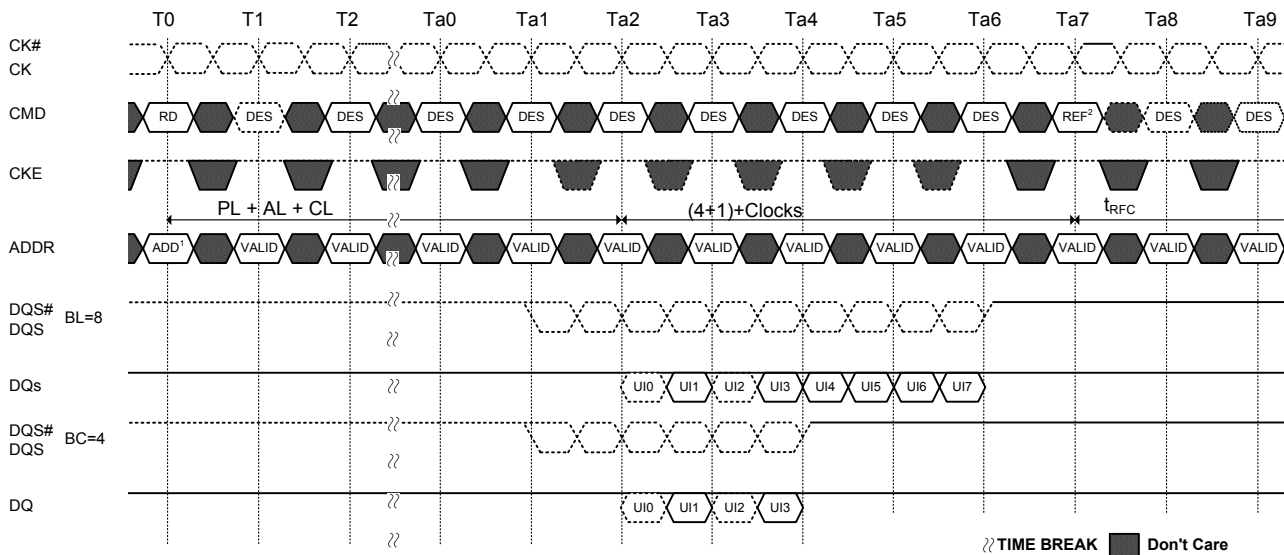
T0 T1 T2 Ta0 Ta1 Ta2 Ta3 Ta4 Ta5 Ta6 Ta7 Ta8 Ta9

CK#
CK

CMD RD DES DES DES DES DES DES DES DES DES REF$^2$ DES DES

CKE

PL + AL + CL (4+1)+Clocks $t_{RFC}$

ADDR ADD$^1$ VALID VALID VALID VALID VALID VALID VALID VALID VALID VALID VALID VALID

DQS#
DQS BL=8

DQs UI0 UI1 UI2 UI3 UI4 UI5 UI6 UI7

DQS#
DQS BC=4

DQ UI0 UI1 UI2 UI3

TIME BREAK Don't Care